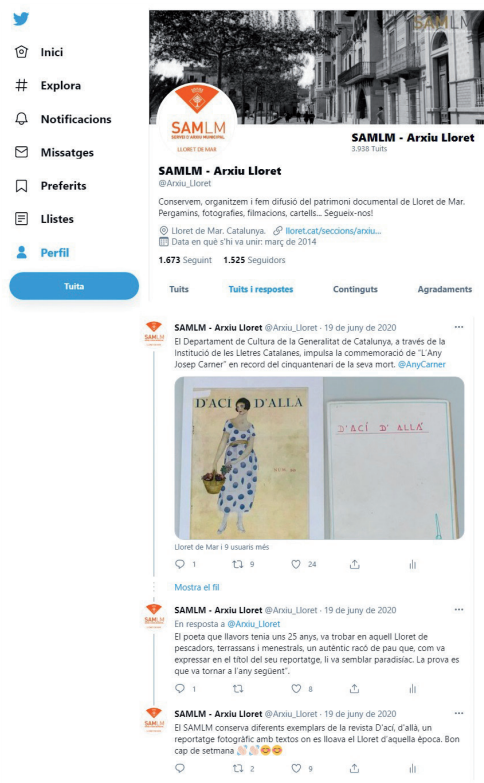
Inici

Explora

Notificacions

Missatges

Preferits

Llistes

Perfil

Tuita

SAMLM

SAMLM
SERVEI D'ARXIU MUNICIPAL
LLORET DE MAR

SAMLM - Arxiu Lloret
3.938 Tuits

SAMLM - Arxiu Lloret
@Arxiu_Lloret

Conservem, organitzem i fem difusió del patrimoni documental de Lloret de Mar. Pergamins, fotografies, filmacions, cartells... Segueix-nos!

Lloret de Mar. Catalunya. lloret.cat/seccions/arxiu...
Data en què s'hi va unir: març de 2014

1.673 Seguint 1.525 Seguidors

Tuits Tuits i respostes Continguts Agradaments

SAMLM - Arxiu Lloret @Arxiu_Lloret · 19 de juny de 2020
El Departament de Cultura de la Generalitat de Catalunya, a través de la Institució de les Lletres Catalanes, impulsa la commemoració de "L'Any Josep Carner" en record del cinquantenari de la seva mort. @AnyCarner

D'ACI D'ALLÀ

D'ACÍ D'ALLÀ

Lloret de Mar i 9 usuaris més

1 9 24

Mostra el fil

SAMLM - Arxiu Lloret @Arxiu_Lloret · 19 de juny de 2020
En resposta a @Arxiu_Lloret
El poeta que llavors tenia uns 25 anys, va trobar en aquell Lloret de pescadors, terrassans i menestrals, un autèntic racó de pau que, com va expressar en el títol del seu reportatge, li va semblar paradisíac. La prova es que va tornar a l'any següent".

1 8

SAMLM - Arxiu Lloret @Arxiu_Lloret · 19 de juny de 2020
El SAMLM conserva diferents exemplars de la revista D'ací, d'allà, un reportatge fotogràfic amb textos on es lloava el Lloret d'aquella època. Bon cap de setmana 👏🏻👏🏻😊😊

2 9